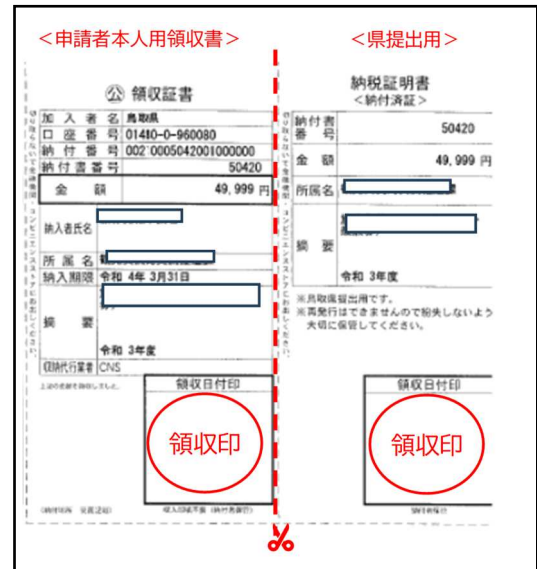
＜申請者本人用領収書＞

㊄ 領収証書

| 加入者名 | 鳥取県 |
|---|---|
| 口座番号 | 01410-0-960080 |
| 納付番号 | 002 0005042001000000 |
| 納付書番号 | 50420 |
| 金額 | 49,999 円 |

納入者氏名

所属名

納入期限 令和 4年 3月31日

摘要

令和 3年度

収納代行業者 CNS

上記の金額を領収しました。

領収日付印

領収印

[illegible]

切り取らないで窓口へお出しください。コンビニエンスストアにお出しください。

＜県提出用＞

納税証明書
＜納付済証＞

| 納付書番号 | 50420 |
|---|---|
| 金額 | 49,999 円 |
| 所属名 | |
| 摘要 | 令和 3年度 |

※鳥取県提出用です。
※再発行はできませんので紛失しないよう大切に保管してください。

領収日付印

領収印

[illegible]